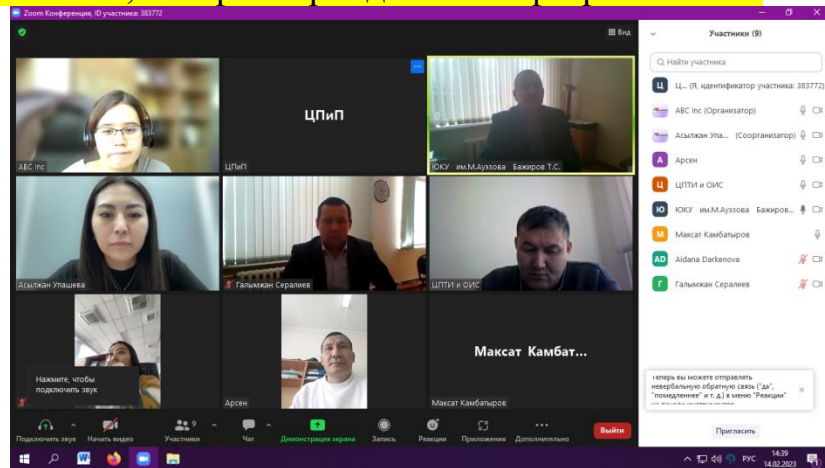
Zoom Конференция, ID участника: 383772

Вид

ЦПиП

ABC Inc

ЦПиП

ЮКУ им.М.Ауэзова Бажиров Т.С.

Асылжан Улашева

Галымжан Сералиев

ЦПТИ и ОИС

Нажмите, чтобы подключить звук

Арсен

Максат Камбат...

Максат Камбатыров

Подключить звук

Начать видео

Участники 9

Чат

Демонстрация экрана

Запись

Реакции

Приложения

Дополнительно

Выйти

Участники (9)

Найти участника

Ц... (Я, идентификатор участника: 383772)

ABC Inc (Организатор)

Асылжан Упа... (Соорганизатор)

Арсен

ЦПТИ и ОИС

ЮКУ им.М.Ауэзова Бажиров...

Максат Камбатыров

Aidana Darkenova

Галымжан Сералиев

Теперь вы можете отправлять невербальную обратную связь ("Да", "помедленнее" и т. д.) в меню "Реакции"

Пригласить

РУС 14:39 14.02.2023